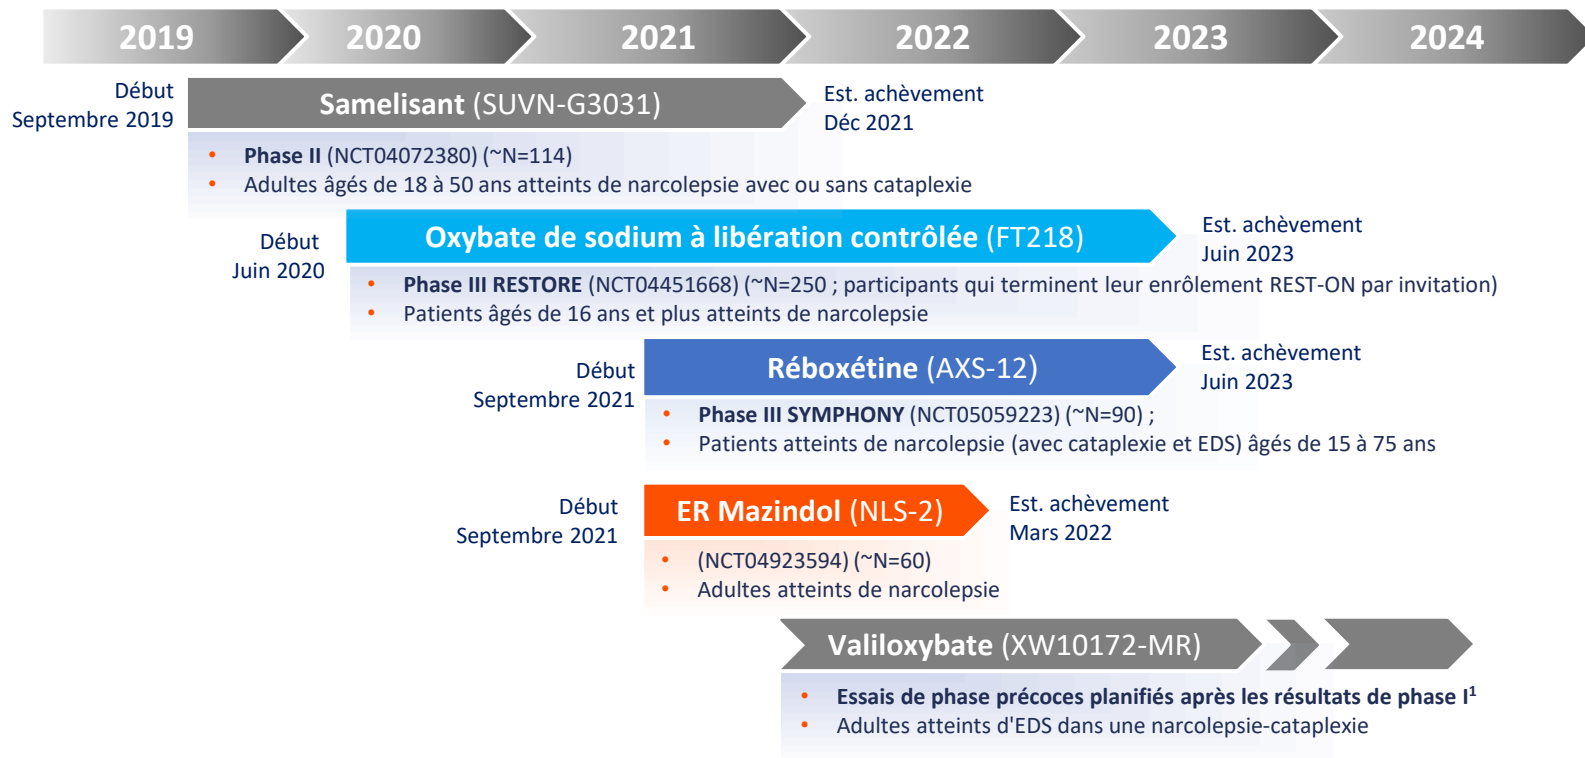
2019 2020 2021 2022 2023 2024

Début Septembre 2019

Samelisant (SUVN-G3031)

Est. achèvement Déc 2021

- Phase II (NCT04072380) (~N=114)
- Adultes âgés de 18 à 50 ans atteints de narcolepsie avec ou sans cataplexie

Début Juin 2020

Oxybate de sodium à libération contrôlée (FT218)

Est. achèvement Juin 2023

- Phase III RESTORE (NCT04451668) (~N=250 ; participants qui terminent leur enrôlement REST-ON par invitation)
- Patients âgés de 16 ans et plus atteints de narcolepsie

Début Septembre 2021

Réboxétine (AXS-12)

Est. achèvement Juin 2023

- Phase III SYMPHONY (NCT05059223) (~N=90) ;
- Patients atteints de narcolepsie (avec cataplexie et EDS) âgés de 15 à 75 ans

Début Septembre 2021

ER Mazindol (NLS-2)

Est. achèvement Mars 2022

- (NCT04923594) (~N=60)
- Adultes atteints de narcolepsie

Valiloxybate (XW10172-MR)

- Essais de phase précoces planifiés après les résultats de phase I$^1$
- Adultes atteints d'EDS dans une narcolepsie-cataplexie